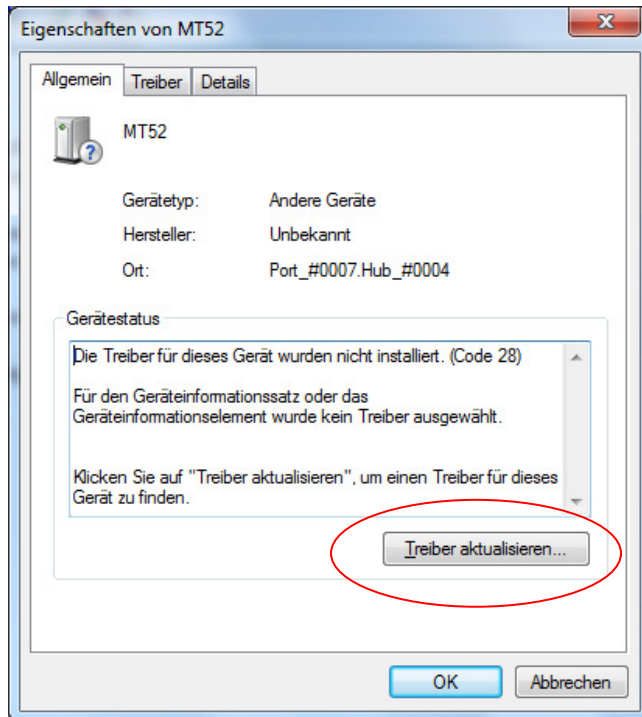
Eigenschaften von MT52

Allgemein | Treiber | Details

MT52

Gerätetyp: Andere Geräte
Hersteller: Unbekannt
Ort: Port_#0007.Hub_#0004

Gerätestatus

Die Treiber für dieses Gerät wurden nicht installiert. (Code 28)

Für den Geräteinformationssatz oder das Geräteinformationselement wurde kein Treiber ausgewählt.

Klicken Sie auf "Treiber aktualisieren", um einen Treiber für dieses Gerät zu finden.

Treiber aktualisieren...

OK
Abbrechen